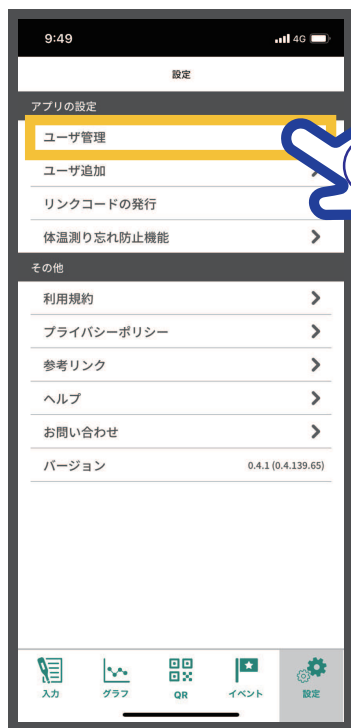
9:49
4G

設定

アプリの設定

ユーザ管理

ユーザ追加

リンクコードの発行

体温測り忘れ防止機能

その他

利用規約

プライバシーポリシー

参考リンク

ヘルプ

お問い合わせ

バージョン 0.4.1 (0.4.139.65)

入力 グラフ QR イベント 設定